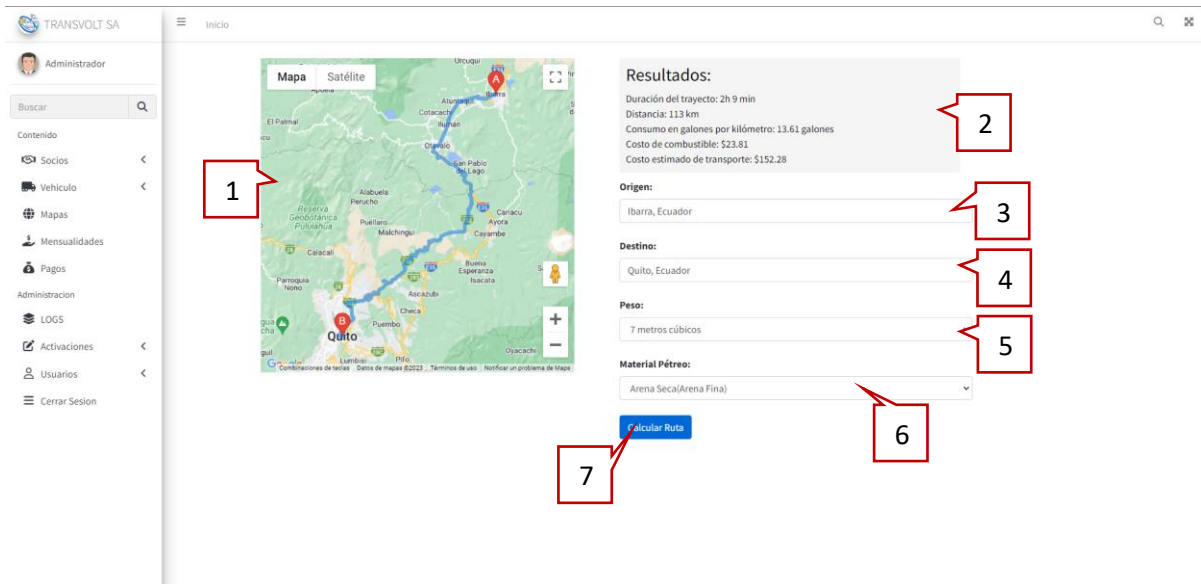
TRANSVOLT SA

Inicio

Administrador

Buscar

Contenido

Socios

Vehiculo

Mapas

Mensualidades

Pagos

Administracion

LOGS

Activaciones

Usuarios

Cerrar Sesion

Mapa Satélite

Urcuquí
Ibarra
Apuela
Atuntaqui
Cotacachi
El Palmal
Iluman
Otavalo
San Pablo del Lago
Alabuela
Perucho
Reserva Geobotánica Pululahua
Puellaro
Malchingui
Cangahua
Ayora
Cayambe
Calacali
Parroquia Nono
Buena Esperanza
Isacata
Ascazubi
Checa
Puembo
Quito
Lumbisí
Pifo
Oyacachi
Google
Combinaciones de teclas Datos de mapas ©2023 Términos de uso Notificar un problema de Maps

1

Resultados:

Duración del trayecto: 2h 9 min
Distancia: 113 km
Consumo en galones por kilómetro: 13.61 galones
Costo de combustible: $23.81
Costo estimado de transporte: $152.28

2

Origen:

Ibarra, Ecuador

3

Destino:

Quito, Ecuador

4

Peso:

7 metros cúbicos

5

Material Pétreo:

Arena Seca(Arena Fina)

6

Calcular Ruta

7